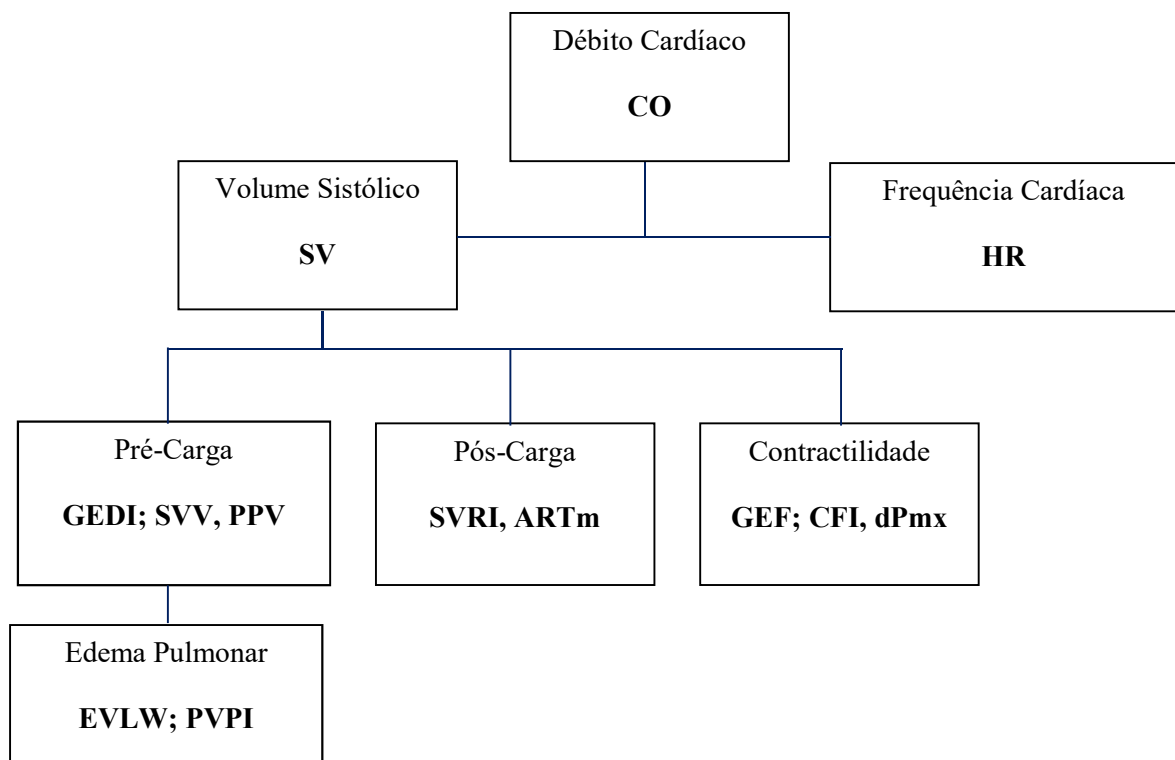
Débito Cardíaco

**CO**

Volume Sistólico

**SV**

Frequência Cardíaca

**HR**

Pré-Carga

**GEDI; SVV, PPV**

Pós-Carga

**SVRI, ARTm**

Contractilidade

**GEF; CFI, dPmx**

Edema Pulmonar

**EVLW; PVPI**